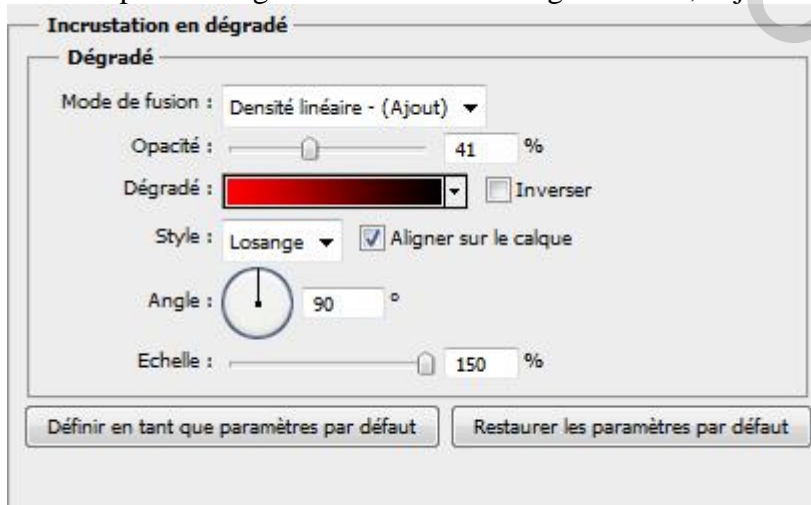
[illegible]

Incrustation en dégradé

Dégradé

Mode de fusion : Densité linéaire - (Ajout)

Opacité : 41 %

Dégradé : Inverser

Style : Losange Aligner sur le calque

Angle : 90 °

Echelle : 150 %

Définir en tant que paramètres par défaut

Restaurer les paramètres par défaut